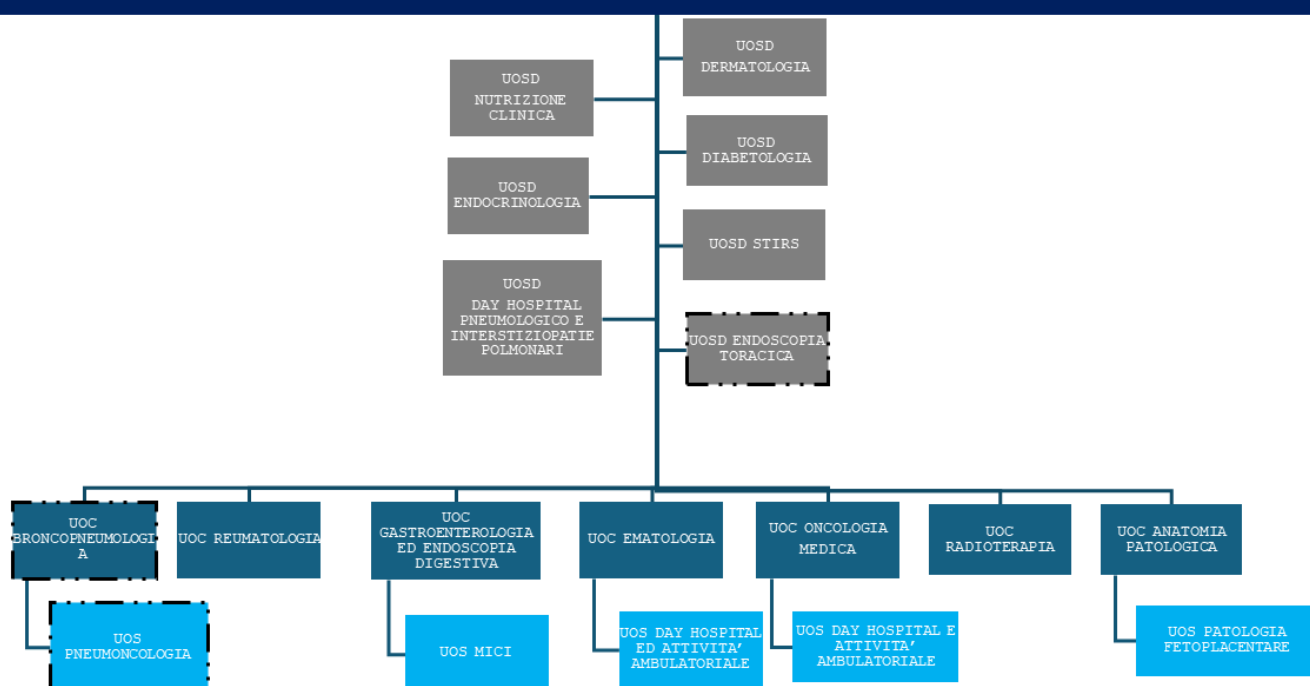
UOSD DERMATOLOGIA

UOSD NUTRIZIONE CLINICA

UOSD DIABETOLOGIA

UOSD ENDOCRINOLOGIA

UOSD STIRS

UOSD DAY HOSPITAL PNEUMOLOGICO E INTERSTIZIOPATIE POLMONARI

UOSD ENDOSCOPIA TORACICA

UOC BRONCOPNEUMOLOGIA

UOC REUMATOLOGIA

UOC GASTROENTEROLOGIA ED ENDOSCOPIA DIGESTIVA

UOC EMATOLOGIA

UOC ONCOLOGIA MEDICA

UOC RADIOTERAPIA

UOC ANATOMIA PATOLOGICA

UOS PNEUMONCOLOGIA

UOS MICI

UOS DAY HOSPITAL ED ATTIVITA' AMBULATORIALE

UOS DAY HOSPITAL E ATTIVITA' AMBULATORIALE

UOS PATOLOGIA FETOPLACENTARE